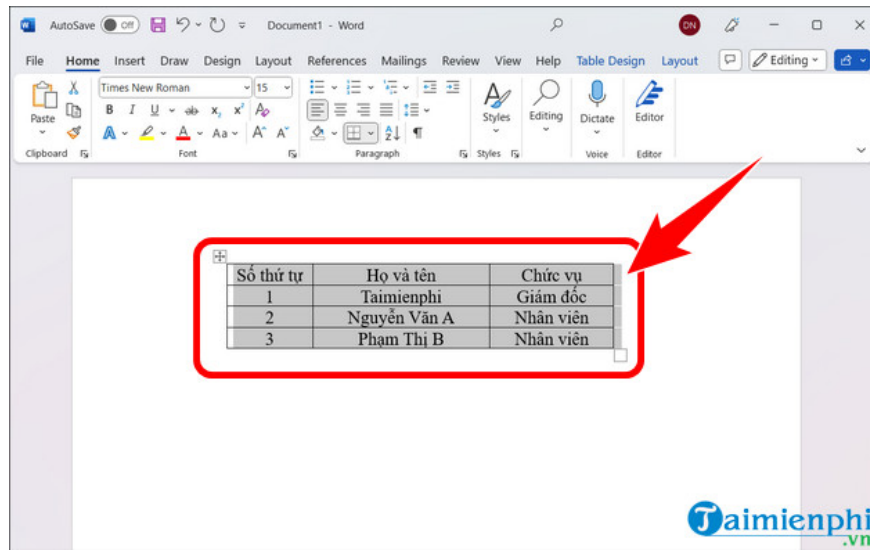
AutoSave Off Document1 - Word DN

File Home Insert Draw Design Layout References Mailings Review View Help Table Design Layout Editing

Paste Times New Roman 15 B I U ab x x A Aa A A Styles Editing Dictate Editor

Clipboard Font Paragraph Styles Voice Editor

| Số thứ tự | Họ và tên | Chức vụ |
|---|---|---|
| 1 | Taimienphi | Giám đốc |
| 2 | Nguyễn Văn A | Nhân viên |
| 3 | Phạm Thị B | Nhân viên |

Taimienphi.vn